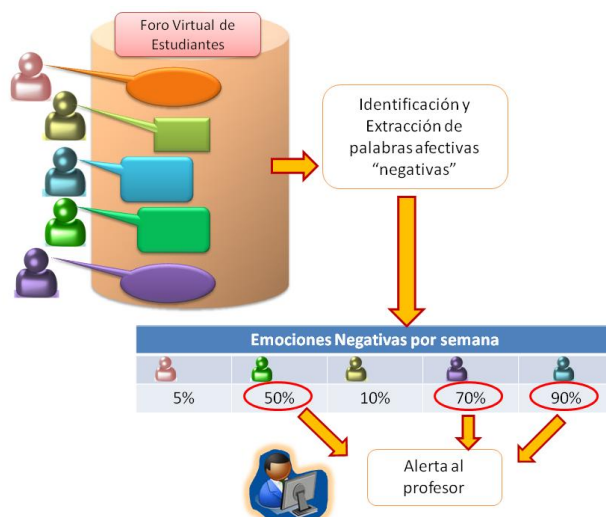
Foro Virtual de Estudiantes

Identificación y Extracción de palabras afectivas “negativas”

| Emociones Negativas por semana | | | | |
|---|---|---|---|---|
| | | | | |
| 5% | 50% | 10% | 70% | 90% |

Alerta al profesor